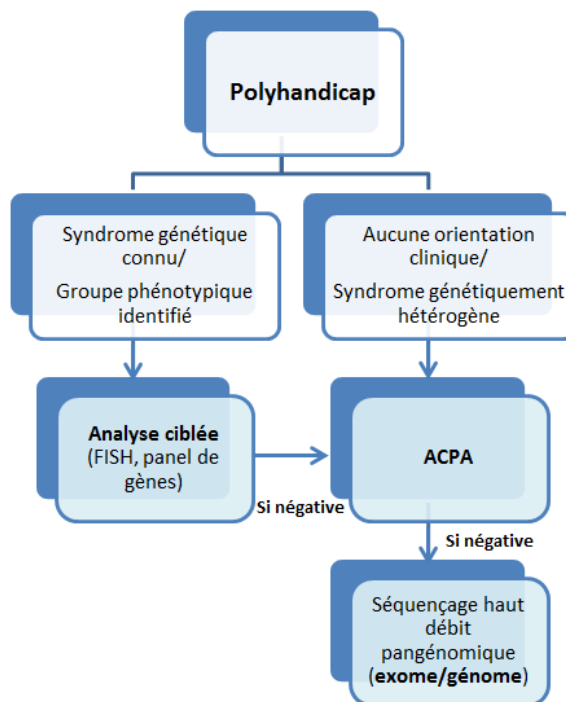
Polyhandicap

Syndrome génétique connu/
Groupe phénotypique identifié

Aucune orientation clinique/
Syndrome génétiquement hétérogène

Analyse ciblée (FISH, panel de gènes)

Si négative

ACPA

Si négative

Séquençage haut débit pangénomique (exome/génome)